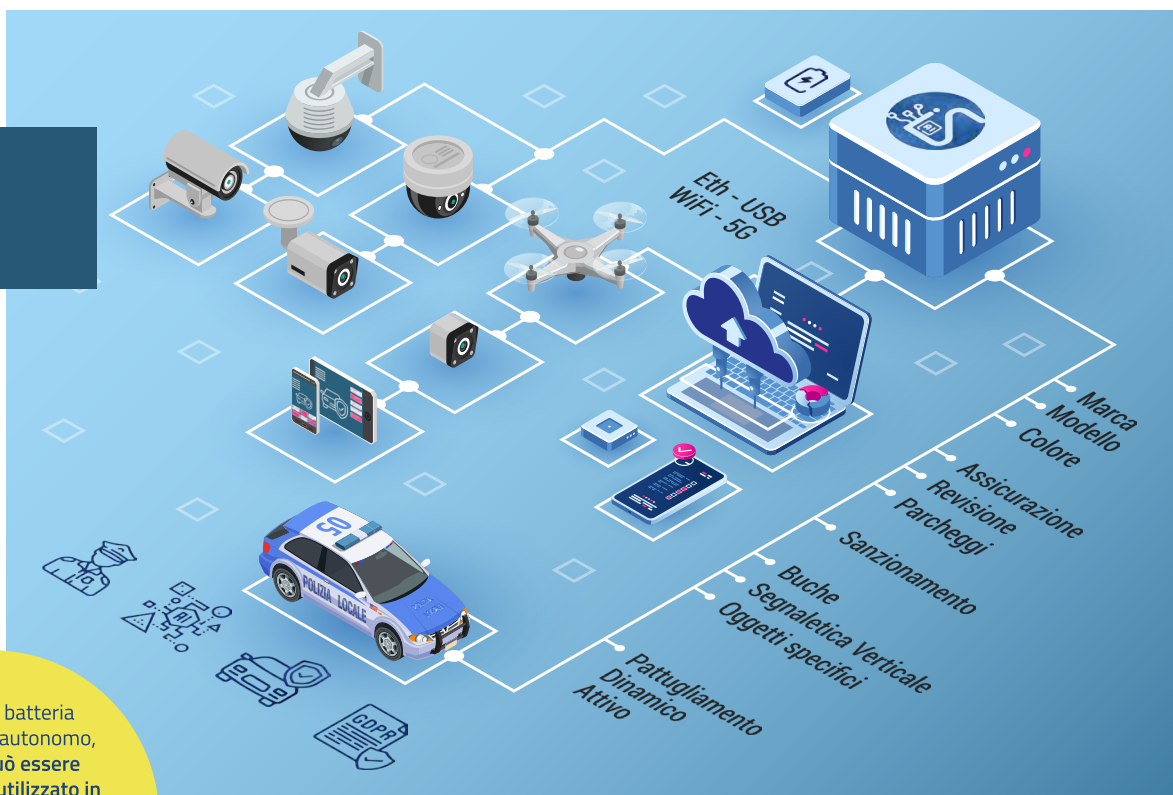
Eth - USB
WiFi - 5G

Marca
Modello
Colore

Assicurazione
Revisione
Parcheggi

Sanzionamento

Buche
Segnaletica Verticale
Oggetti specifici

Pattugliamento
Dinamico
Attivo

50
POLIZIA LOCALE

GDPR

batteria
autonomo,
uò essere
utilizzato in